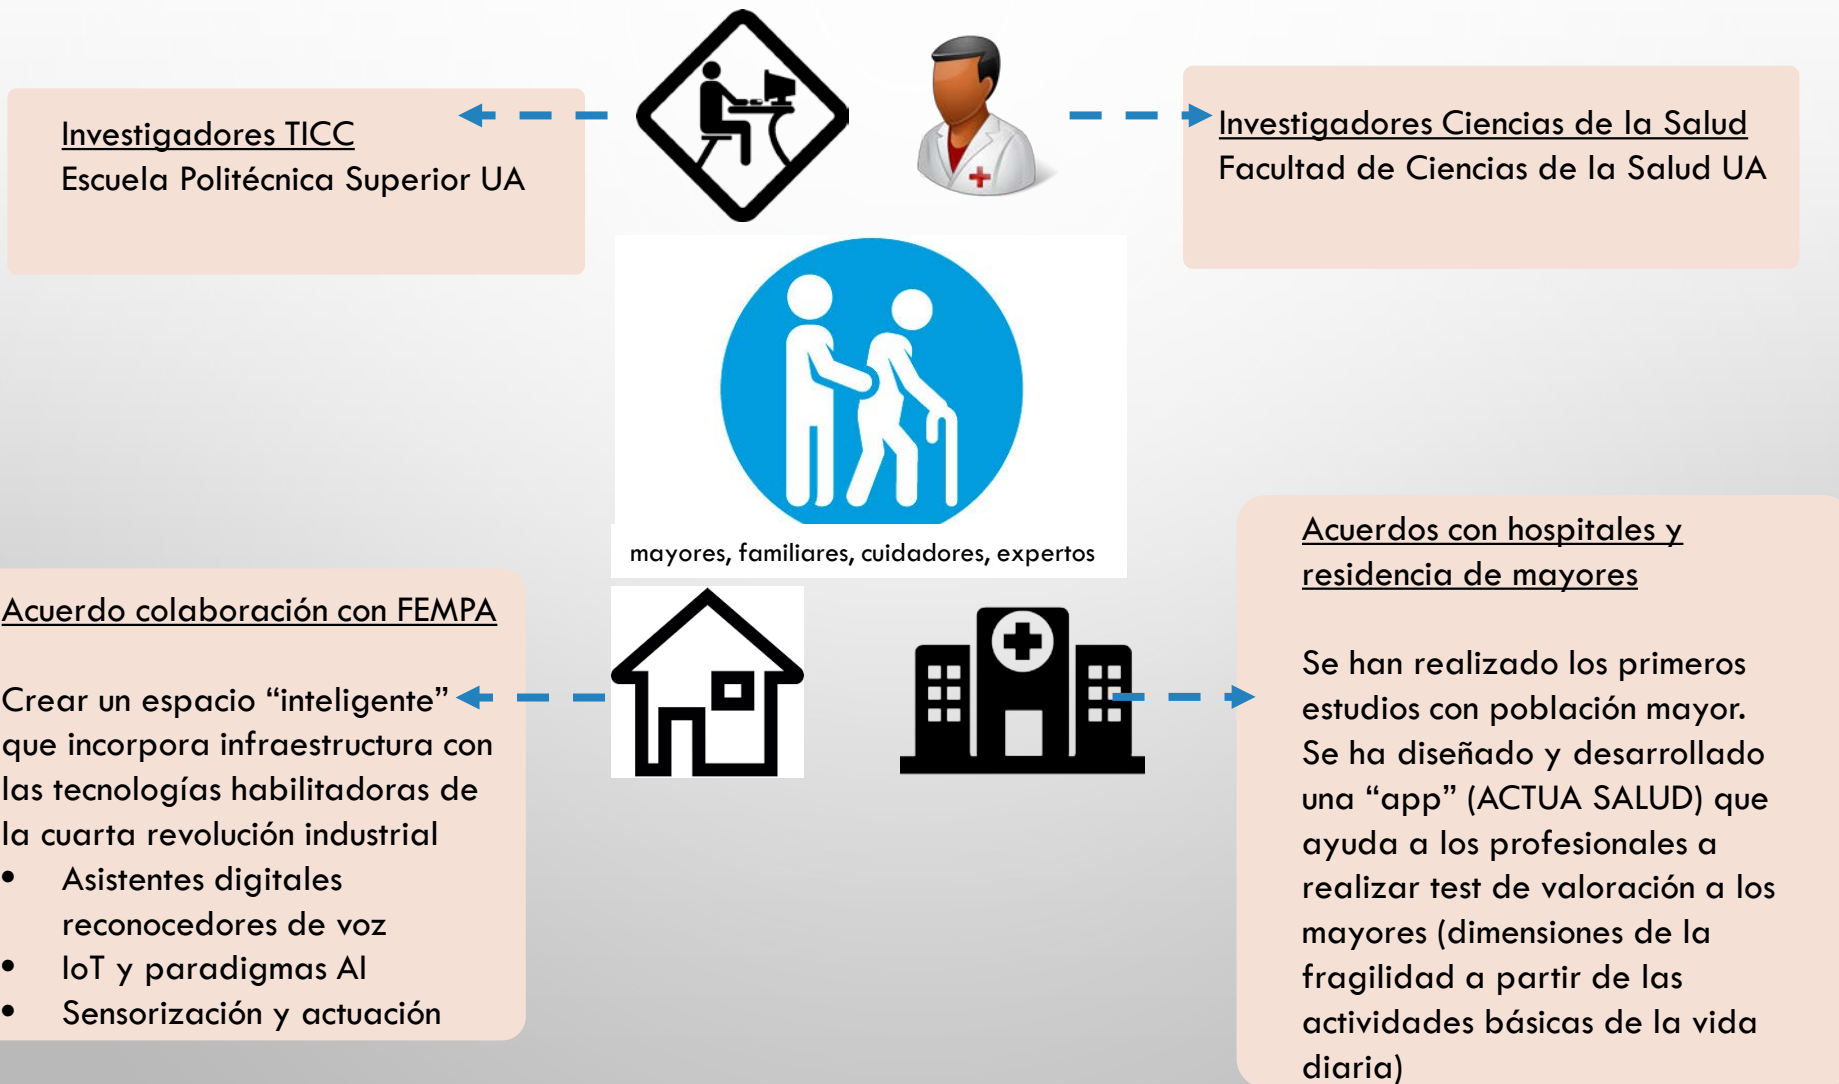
Investigadores TICC
Escuela Politécnica Superior UA

Investigadores Ciencias de la Salud
Facultad de Ciencias de la Salud UA

mayores, familiares, cuidadores, expertos

Acuerdo colaboración con FEMPA

Crear un espacio “inteligente” que incorpora infraestructura con las tecnologías habilitadoras de la cuarta revolución industrial
- Asistentes digitales reconocedores de voz
- IoT y paradigmas AI
- Sensorización y actuación

Acuerdos con hospitales y residencia de mayores

Se han realizado los primeros estudios con población mayor. Se ha diseñado y desarrollado una “app” (ACTUA SALUD) que ayuda a los profesionales a realizar test de valoración a los mayores (dimensiones de la fragilidad a partir de las actividades básicas de la vida diaria)